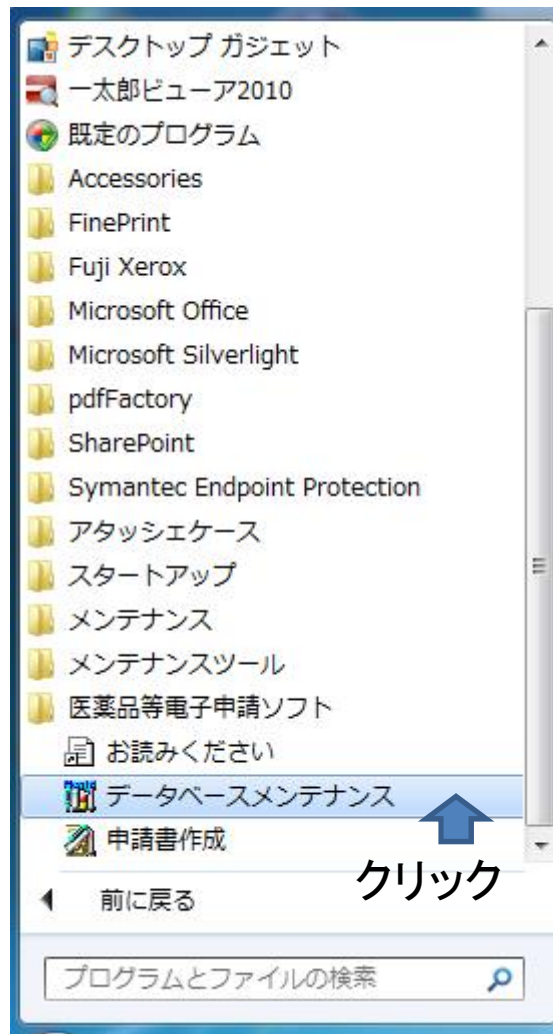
デスクトップ ガジェット
一太郎ビューア2010
既定のプログラム
Accessories
FinePrint
Fuji Xerox
Microsoft Office
Microsoft Silverlight
pdfFactory
SharePoint
Symantec Endpoint Protection
アタッシェケース
スタートアップ
メンテナンス
メンテナンスツール
医薬品等電子申請ソフト
お読みください
データベースメンテナンス
申請書作成
クリック
前に戻る
プログラムとファイルの検索